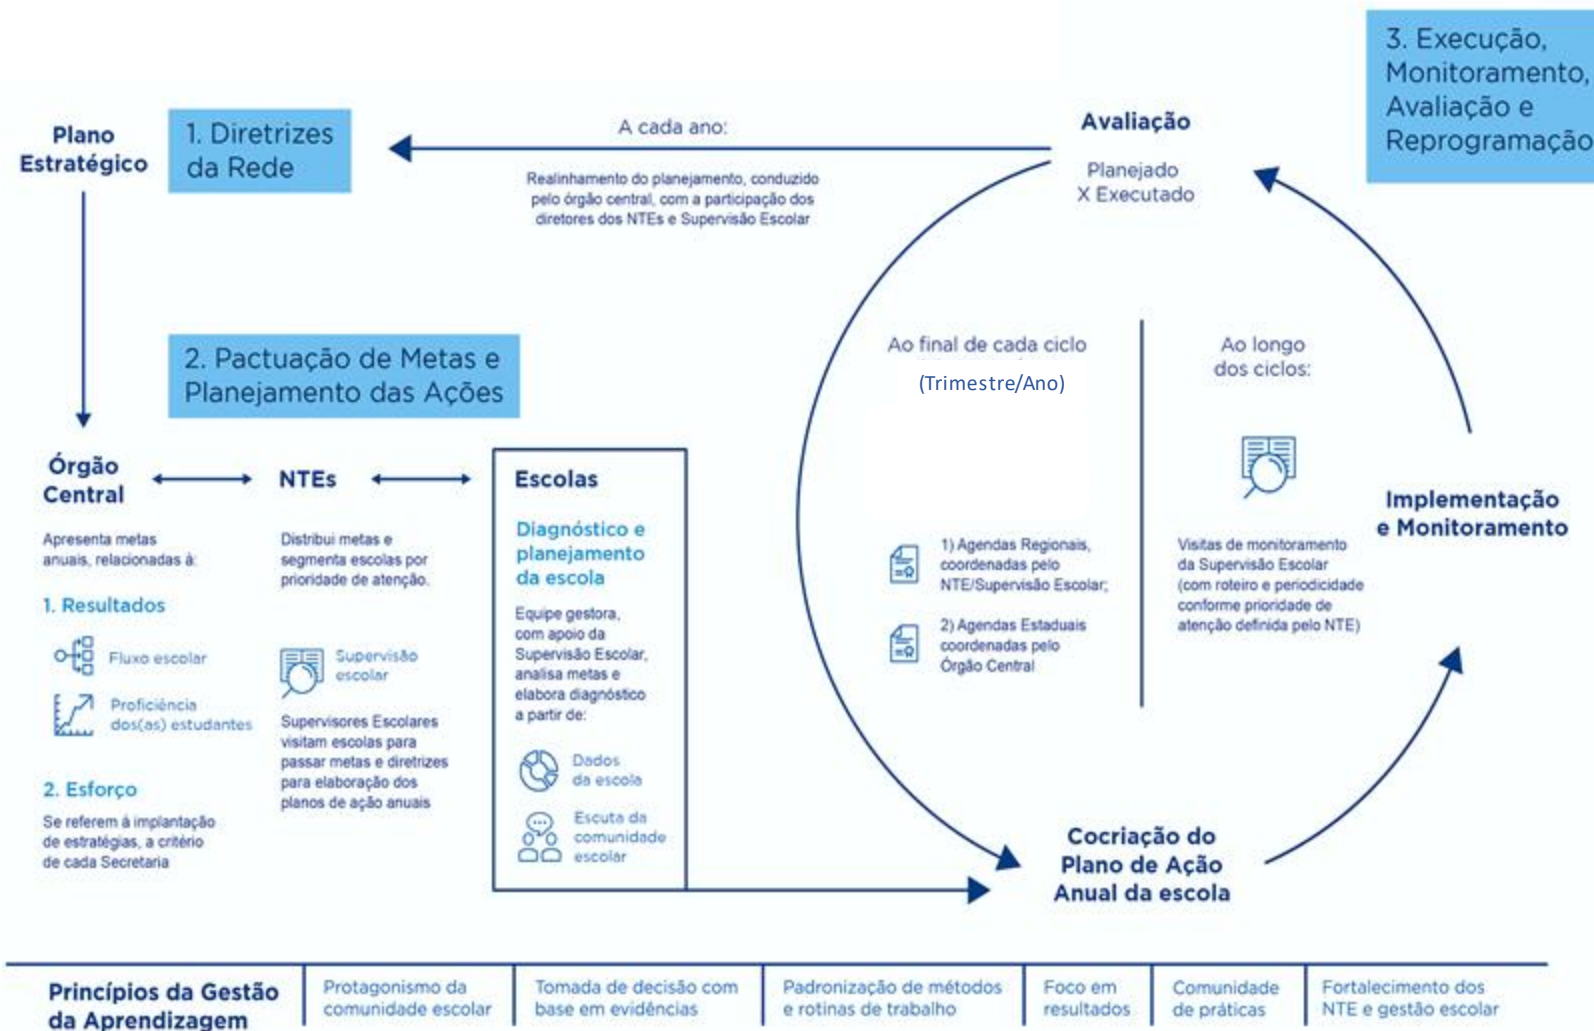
Plano Estratégico

1. Diretrizes da Rede

A cada ano:

Realinhamento do planejamento, conduzido pelo órgão central, com a participação dos diretores dos NTEs e Supervisão Escolar

Avaliação

Planejado X Executado

3. Execução, Monitoramento, Avaliação e Reprogramação

2. Pactuação de Metas e Planejamento das Ações

Ao final de cada ciclo

(Trimestre/Ano)

Ao longo dos ciclos:

Órgão Central

NTEs

Escolas

Apresenta metas anuais, relacionadas à:

1. Resultados

Fluxo escolar

Proficiência dos(as) estudantes

2. Esforço

Se referem à implantação de estratégias, a critério de cada Secretaria

Distribui metas e segmenta escolas por prioridade de atenção.

Supervisão escolar

Supervisores Escolares visitam escolas para passar metas e diretrizes para elaboração dos planos de ação anuais

Diagnóstico e planejamento da escola

Equipe gestora, com apoio da Supervisão Escolar, analisa metas e elabora diagnóstico a partir de:

Dados da escola

Escuta da comunidade escolar

1) Agendas Regionais, coordenadas pelo NTE/Supervisão Escolar;

2) Agendas Estaduais coordenadas pelo Órgão Central

Visitas de monitoramento da Supervisão Escolar (com roteiro e periodicidade conforme prioridade de atenção definida pelo NTE)

Implementação e Monitoramento

Cocriação do Plano de Ação Anual da escola

| Princípios da Gestão da Aprendizagem | Protagonismo da comunidade escolar | Tomada de decisão com base em evidências | Padronização de métodos e rotinas de trabalho | Foco em resultados | Comunidade de práticas | Fortalecimento dos NTE e gestão escolar |
|---|---|---|---|---|---|---|